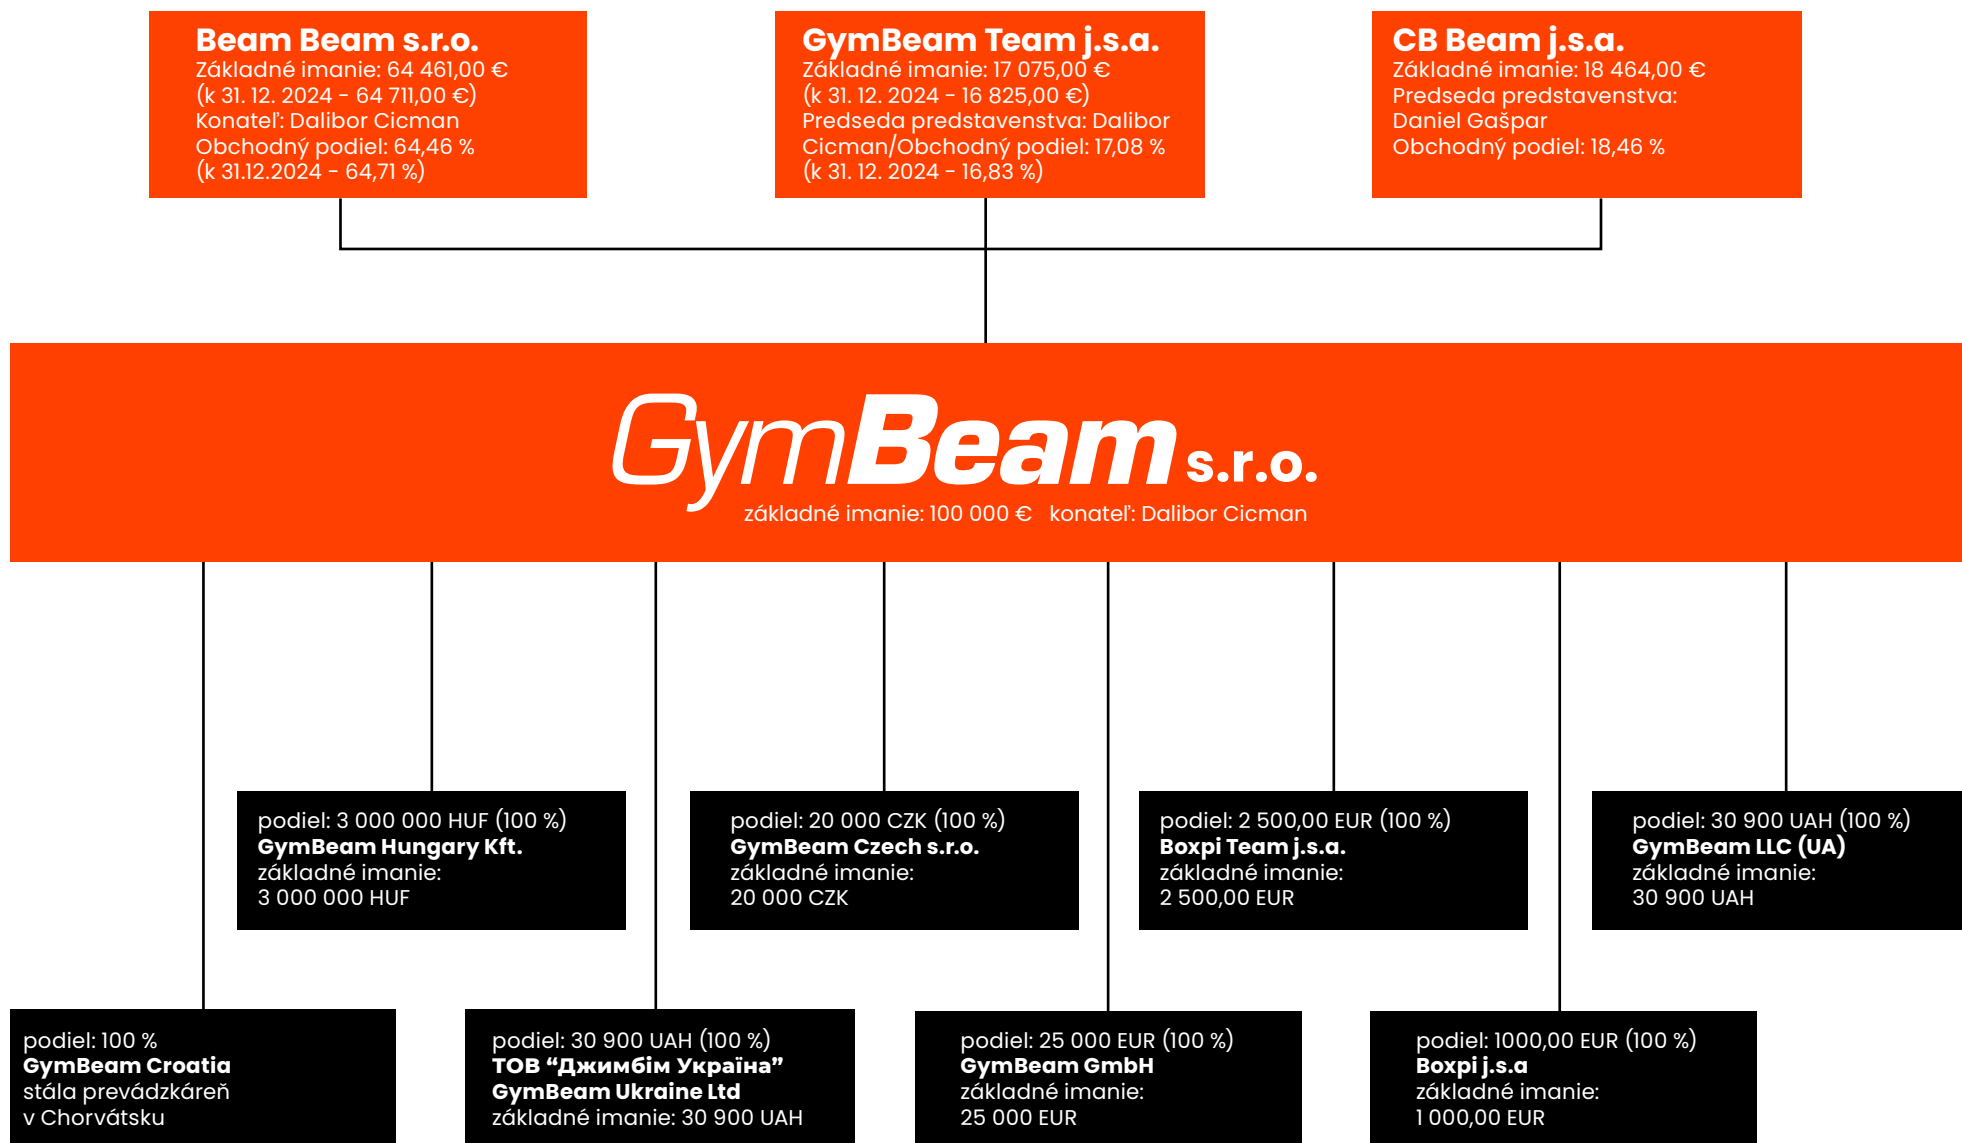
Beam Beam s.r.o.
Základné imanie: 64 461,00 €
(k 31. 12. 2024 - 64 711,00 €)
Konateľ: Dalibor Cicman
Obchodný podiel: 64,46 %
(k 31.12.2024 - 64,71 %)

GymBeam Team j.s.a.
Základné imanie: 17 075,00 €
(k 31. 12. 2024 - 16 825,00 €)
Predseda predstavenstva: Dalibor Cicman/Obchodný podiel: 17,08 %
(k 31. 12. 2024 - 16,83 %)

CB Beam j.s.a.
Základné imanie: 18 464,00 €
Predseda predstavenstva:
Daniel Gašpar
Obchodný podiel: 18,46 %

GymBeam s.r.o.
základné imanie: 100 000 € konateľ: Dalibor Cicman

podiel: 3 000 000 HUF (100 %)
GymBeam Hungary Kft.
základné imanie:
3 000 000 HUF

podiel: 20 000 CZK (100 %)
GymBeam Czech s.r.o.
základné imanie:
20 000 CZK

podiel: 2 500,00 EUR (100 %)
Boxpi Team j.s.a.
základné imanie:
2 500,00 EUR

podiel: 30 900 UAH (100 %)
GymBeam LLC (UA)
základné imanie:
30 900 UAH

podiel: 100 %
GymBeam Croatia
stála prevádzkáreň
v Chorvátsku

podiel: 30 900 UAH (100 %)
ТОВ “Джимбім Україна”
GymBeam Ukraine Ltd
základné imanie: 30 900 UAH

podiel: 25 000 EUR (100 %)
GymBeam GmbH
základné imanie:
25 000 EUR

podiel: 1000,00 EUR (100 %)
Boxpi j.s.a
základné imanie:
1 000,00 EUR